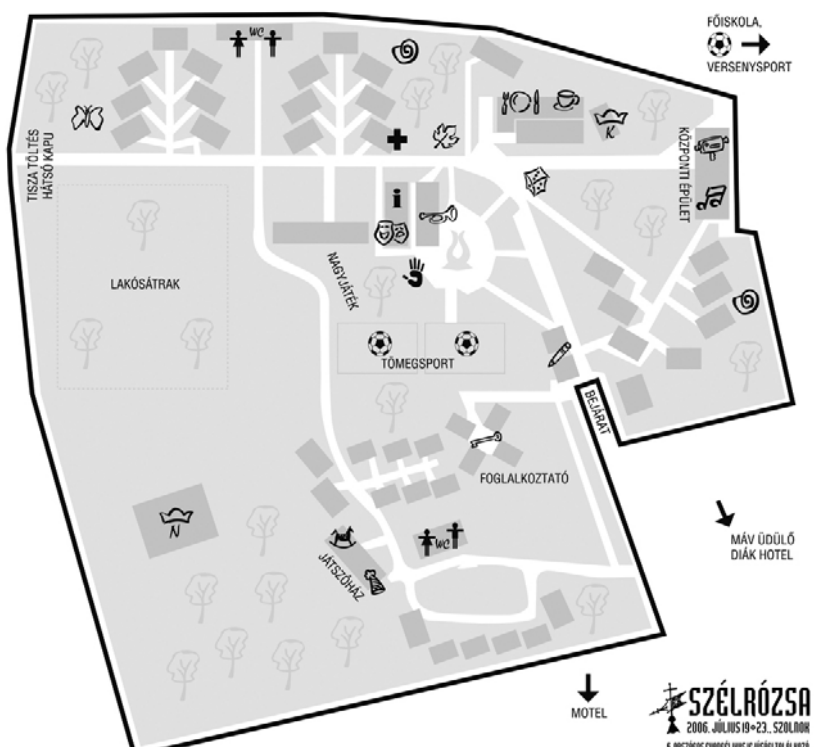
FŐISKOLA,
VERSENYSPORT

WC

K

TISZA TÖLTÉS
HÁTSÓ KAPU

KÖZPONTI ÉPÜLET

i

LAKÓSÁTRAK

NAGYJÁTÉK

TÖMEGSPORT

BEJÁRAT

FOGLALKOZTATÓ

N

MÁV ÜDÜLŐ
DIÁK HOTEL

JÁTSZÓHÁZ

WC

MOTEL

SZÉLRÓZSA
2006. JÚLIUS 19–23., SZOLNOK
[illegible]